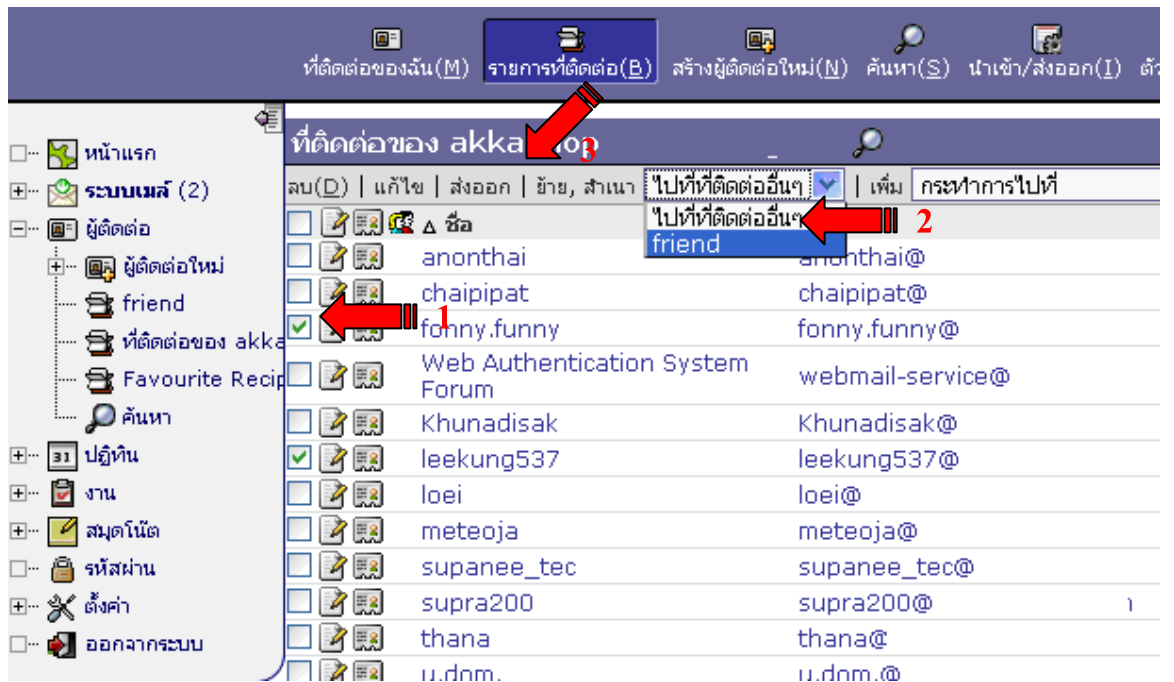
ที่ติดต่อของฉัน(M) รายการที่ติดต่อ(B) สร้างผู้ติดต่อใหม่(N) ค้นหา(S) นำเข้า/ส่งออก(I) ตัว

หน้าแรก
ระบบเมล์ (2)
ผู้ติดต่อ
ผู้ติดต่อใหม่
friend
ที่ติดต่อของ akka
Favourite Recip
ค้นหา
ปฏิทิน
งาน
สมุดโน้ต
รหัสผ่าน
ตั้งค่า
ออกจากระบบ

ที่ติดต่อของ akka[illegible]
3
ลบ(D) | แก้ไข | ส่งออก | ย้าย, สำเนา ไปที่ที่ติดต่ออื่นๆ | เพิ่ม กระทำการไปที่
ไปที่ที่ติดต่ออื่นๆ
friend
2
△ ชื่อ

| ชื่อ | |
|---|---|
| anonthai | anonthai@ |
| chaipipat | chaipipat@ |
| fonny.funny | fonny.funny@ |
| Web Authentication System Forum | webmail-service@ |
| Khunadisak | Khunadisak@ |
| leekung537 | leekung537@ |
| loei | loei@ |
| meteoja | meteoja@ |
| supanee_tec | supanee_tec@ |
| supra200 | supra200@ |
| thana | thana@ |
| u.dom. | u.dom.@ |

1